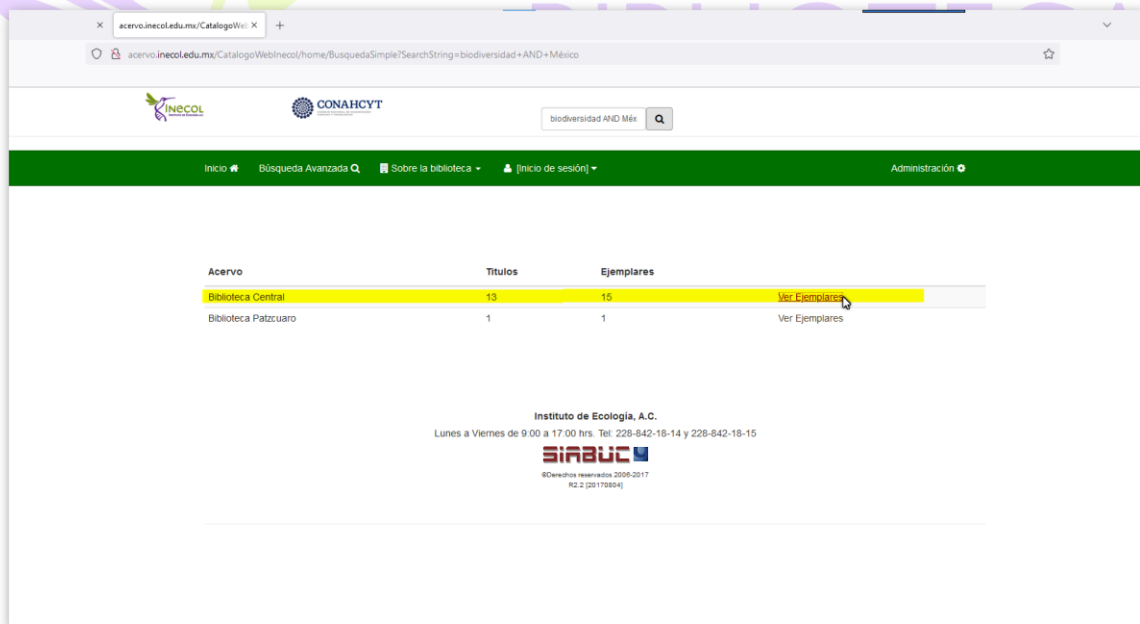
acervo.inecol.edu.mx/CatalogoWeb ×

acervo.inecol.edu.mx/CatalogoWebInecol/home/BusquedaSimple?SearchString=biodiversidad+AND+México

INECOL

CONAHCYT

biodiversidad AND Méx

Inicio Búsqueda Avanzada Sobre la biblioteca [Inicio de sesión] Administración

| Acervo | Titulos | Ejemplares | |
|---|---|---|---|
| Biblioteca Central | 13 | 15 | Ver Ejemplares |
| Biblioteca Patzcuaro | 1 | 1 | Ver Ejemplares |

Instituto de Ecología, A.C.
Lunes a Viernes de 9:00 a 17:00 hrs. Tel: 228-842-18-14 y 228-842-18-15

SIABUC

©Derechos reservados 2006-2017
R2.2 [20170804]